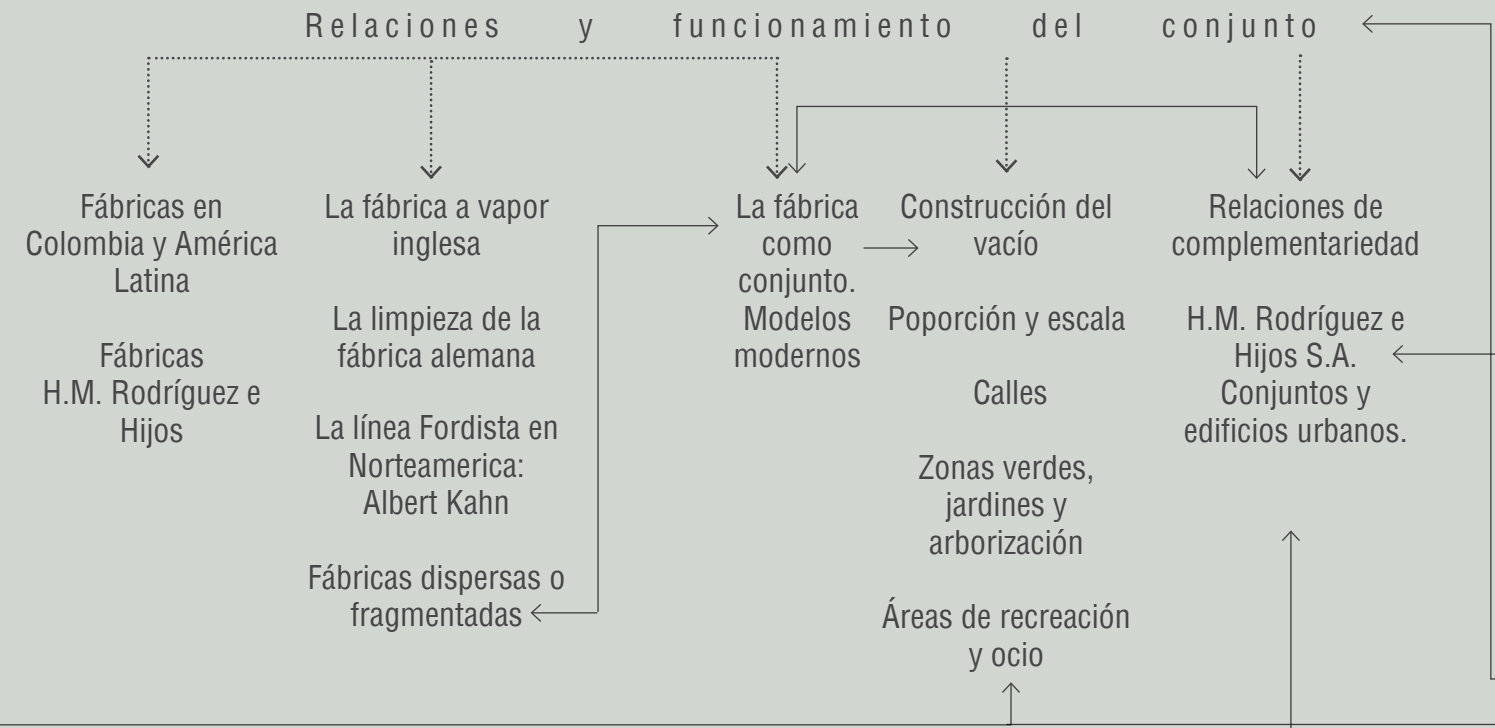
Relaciones y funcionamiento del conjunto

Fábricas en Colombia y América Latina

Fábricas H.M. Rodríguez e Hijos

La fábrica a vapor inglesa

La limpieza de la fábrica alemana

La línea Fordista en Norteamerica: Albert Kahn

Fábricas dispersas o fragmentadas

La fábrica como conjunto. Modelos modernos

Construcción del vacío

Poporción y escala

Calles

Zonas verdes, jardines y arborización

Áreas de recreación y ocio

Relaciones de complementariedad

H.M. Rodríguez e Hijos S.A. Conjuntos y edificios urbanos.